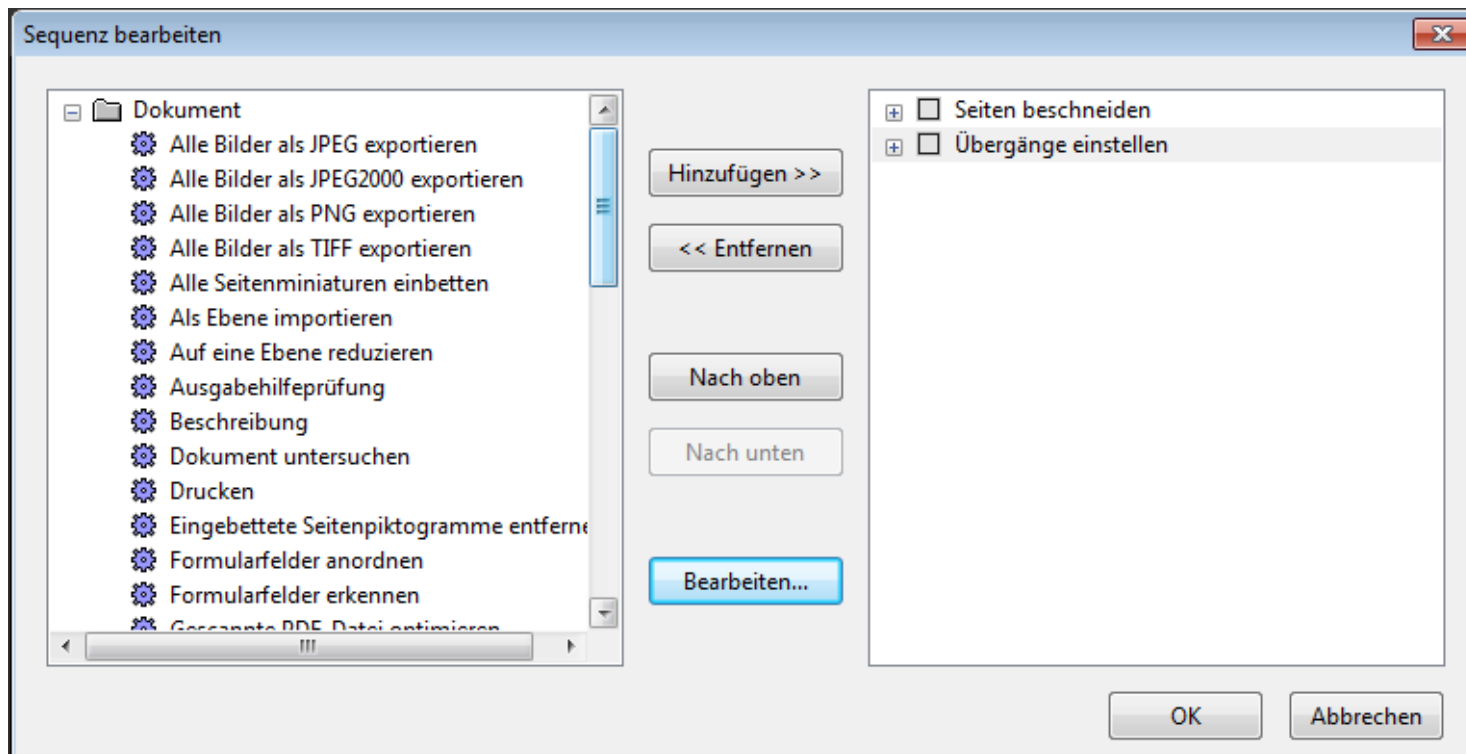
Sequenz bearbeiten

Dokument
Alle Bilder als JPEG exportieren
Alle Bilder als JPEG2000 exportieren
Alle Bilder als PNG exportieren
Alle Bilder als TIFF exportieren
Alle Seitenminiaturen einbetten
Als Ebene importieren
Auf eine Ebene reduzieren
Ausgabehilfeprüfung
Beschreibung
Dokument untersuchen
Drucken
Eingebettete Seitenpiktogramme entferne
Formularfelder anordnen
Formularfelder erkennen
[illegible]

Hinzufügen >>
<< Entfernen
Nach oben
Nach unten
Bearbeiten...

Seiten beschneiden
Übergänge einstellen

OK
Abbrechen